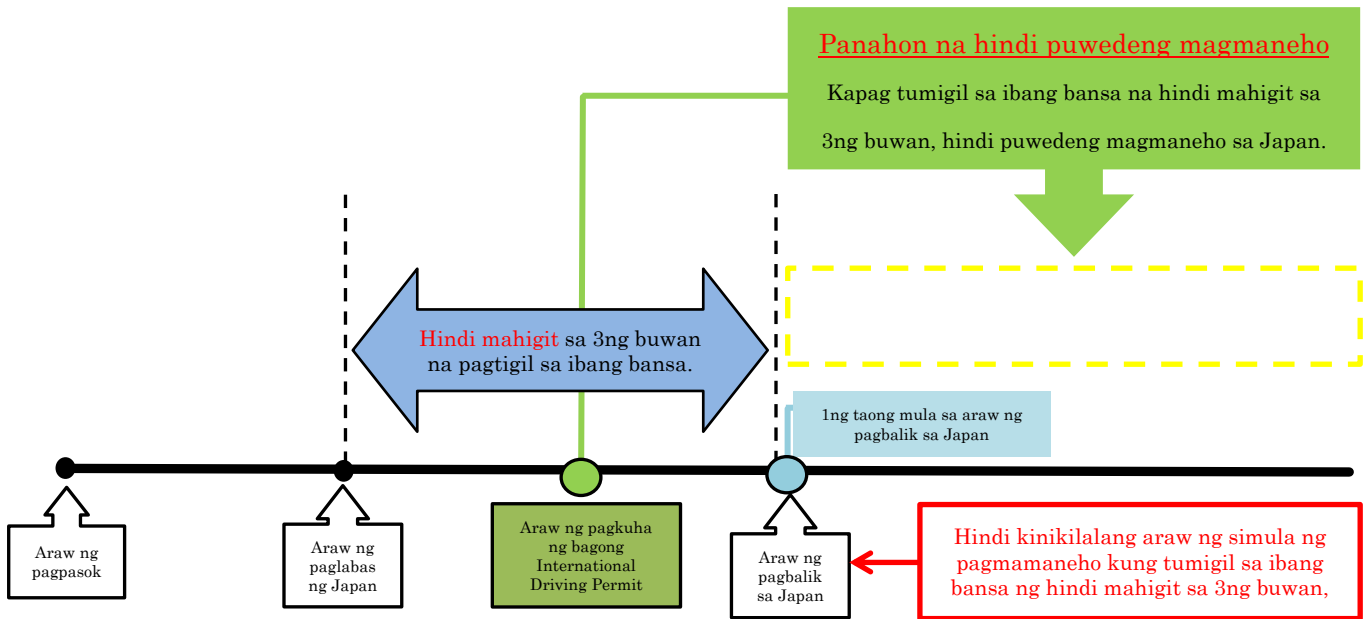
Panahon na hindi puwedeng magmaneho

Kapag tumigil sa ibang bansa na hindi mahigit sa 3ng buwan, hindi puwedeng magmaneho sa Japan.

Hindi mahigit sa 3ng buwan na pagtigil sa ibang bansa.

1ng taong mula sa araw ng pagbalik sa Japan

Araw ng pagpasok

Araw ng paglabas ng Japan

Araw ng pagkuha ng bagong International Driving Permit

Araw ng pagbalik sa Japan

Hindi kinikilalang araw ng simula ng pagmamaneho kung tumigil sa ibang bansa ng hindi mahigit sa 3ng buwan,